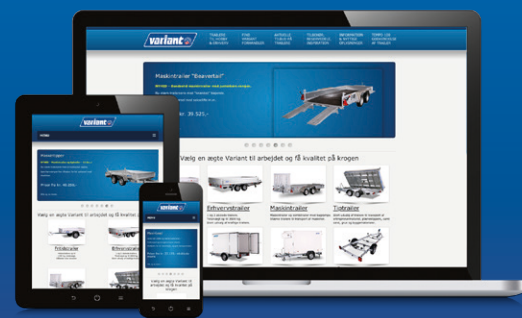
variant

Maskintrailer "Beaverteil"

Pris fra kr. 39.521,-

Vælg en ægte Variant til arbejdet og få kvalitet på krogen

Erhvervstrailer

Maskintrailer

Tiptrailer

variant

HOME

Privattrailer

Erhvervstrailer

Vælg en ægte Variant til arbejdet og få kvalitet på krogen

variant

Vælg en ægte Variant til arbejdet og få kvalitet på krogen